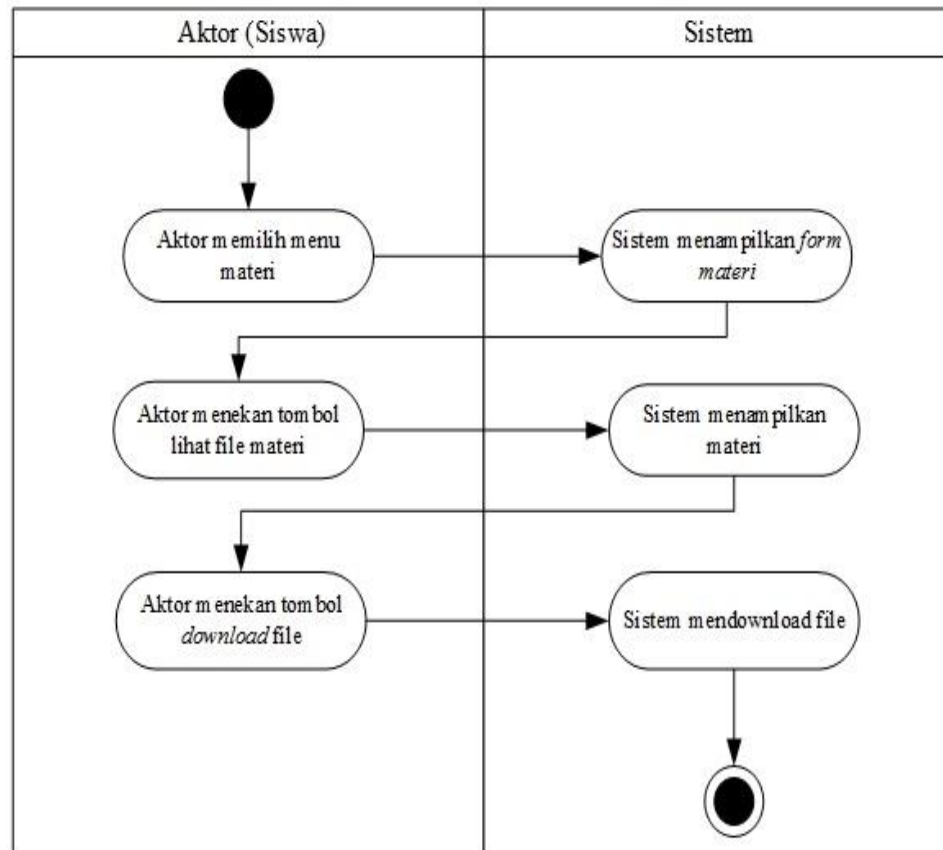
Aktor (Siswa)

Sistem

Aktor memilih menu materi

Sistem menampilkan *form materi*

Aktor menekan tombol lihat file materi

Sistem menampilkan materi

Aktor menekan tombol *download* file

Sistem mendownload file